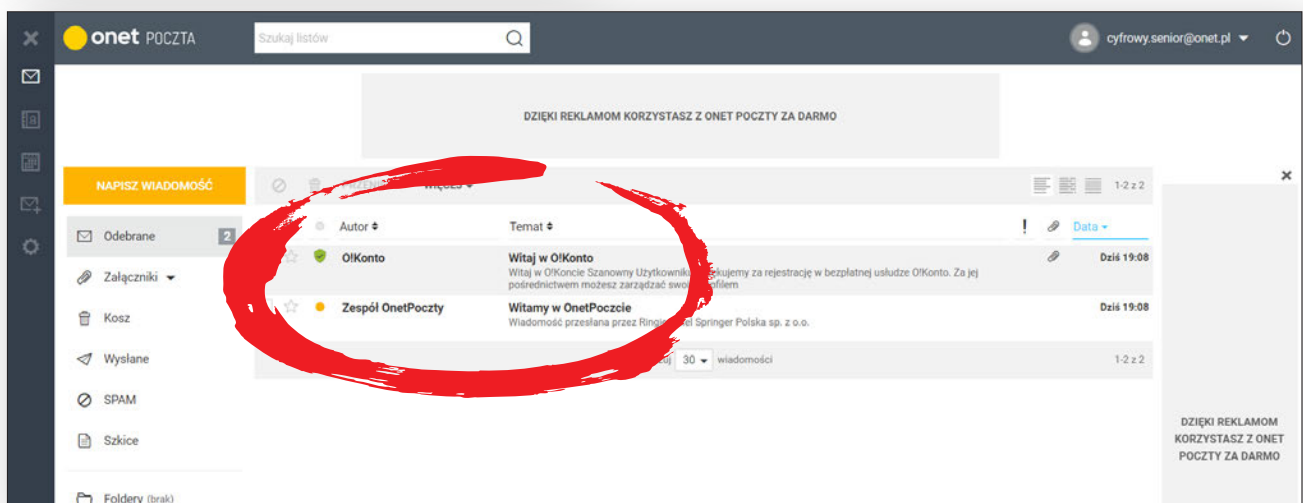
onet POCZTA

Szukaj listów

cyfrowy.senior@onet.pl

DZIĘKI REKLAMOM KORZYSTASZ Z ONET POCZTY ZA DARMO

NAPISZ WIADOMOŚĆ

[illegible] WIĘCEJ

1-2 z 2

Odebrane 2

Załączniki

Kosz

Wysłane

SPAM

Szkice

Foldery (brak)

Autor

Temat

Data

O!Konto

Witaj w O!Konto

Witaj w O!Koncie Szanowny Użytkowniku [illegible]kujemy za rejestrację w bezpłatnej usłudze O!Konto. Za jej pośrednictwem możesz zarządzać swo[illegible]filem

Dziś 19:08

Zespół OnetPoczty

Witamy w OnetPocztcie

Wiadomość przesłana przez Ringi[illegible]el Springer Polska sp. z o.o.

Dziś 19:08

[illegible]uj 30 wiadomości

1-2 z 2

DZIĘKI REKLAMOM KORZYSTASZ Z ONET POCZTY ZA DARMO